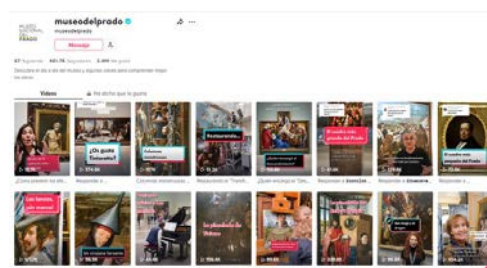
MUSEO NACIONAL DEL PRADO

museodelprado

museodelprado

Mensaje

67 Siguiendo 481.7K Seguidores 3.4M Me gusta

Videos

Le dio me gusta

¿Te gusta Tintoretto?

Restaurando...

El cuadro más grande del Prado

El cuadro más pequeño del Prado

Los besos, ¿de museo?

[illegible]

La pandemia de Brueghel

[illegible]